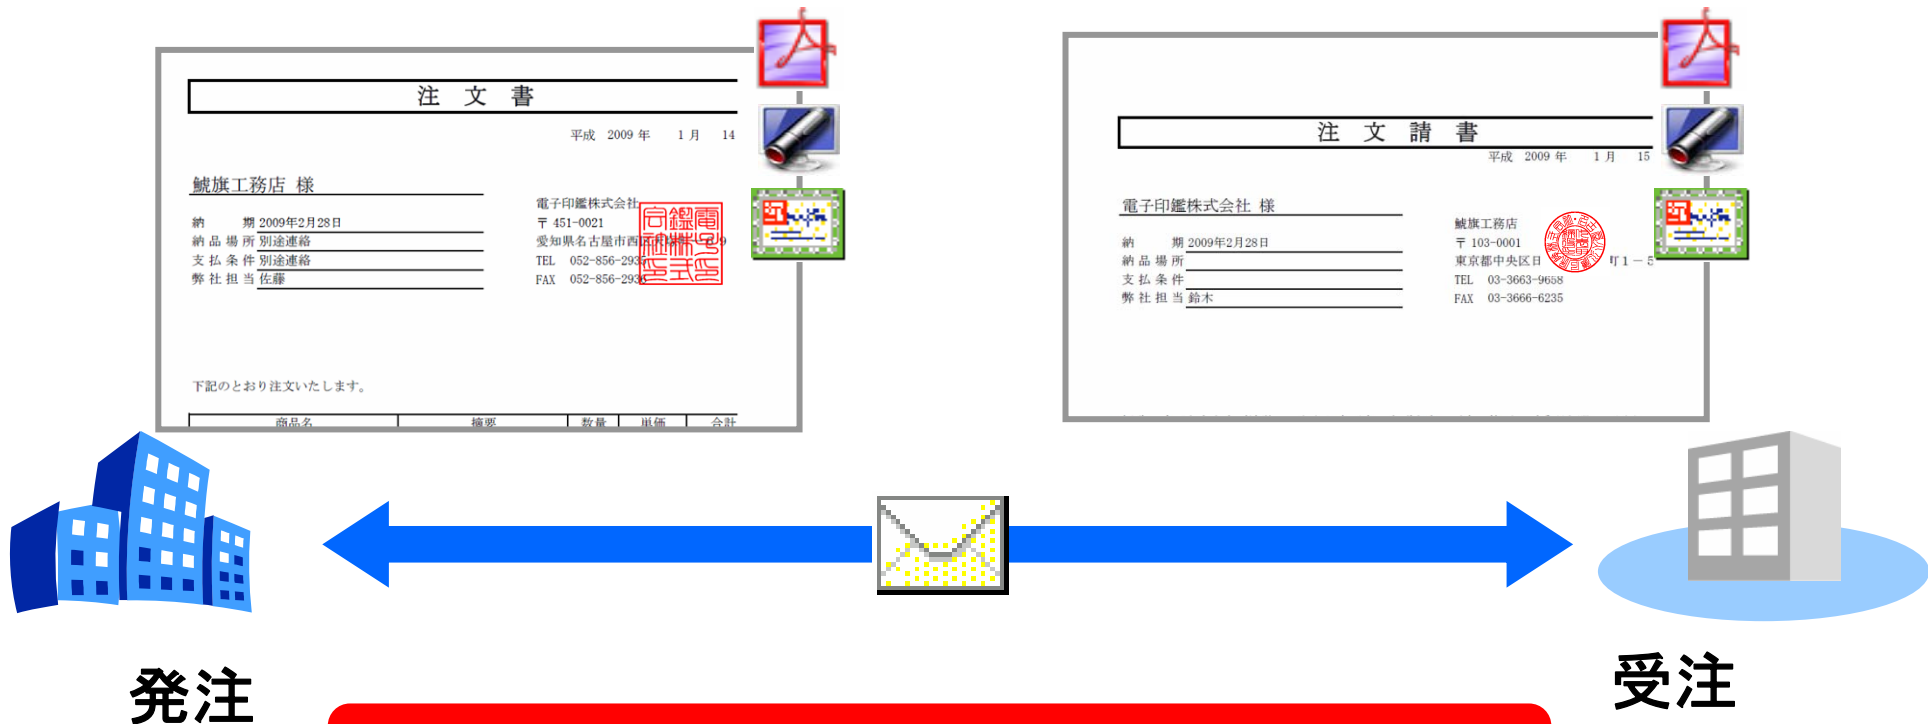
注 文 書

平成 2009 年 1 月 14

鯱旗工務店 様

納 期 2009年2月28日
納品場所 別途連絡
支払条件 別途連絡
弊社担当 佐藤

電子印鑑株式会社
〒 451-0021
愛知県名古屋市西区
TEL 052-856-293
FAX 052-856-293

電子印鑑株式会社

下記のとおり注文いたします。

| 商品名 | 摘要 | 数量 | 単価 | 合計 |
|---|---|---|---|---|

注 文 請 書

平成 2009 年 1 月 15

電子印鑑株式会社 様

納 期 2009年2月28日
納品場所
支払条件
弊社担当 鈴木

鯱旗工務店
〒 103-0001
東京都中央区日 町1－5
TEL 03-3663-9658
FAX 03-3666-6235

発注

受注